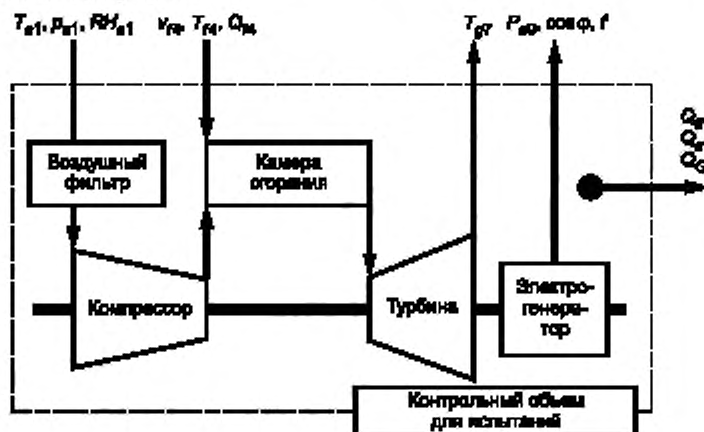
$T_{a1}, p_{a1}, RH_{a1}$ $v_{f4}, T_{f4}, Q_{f4}$ $T_{g7}$ $P_{e0}, \cos\varphi, f$

$Q_e$
$Q_r$
$Q_C$

Воздушный фильтр

Камера сгорания

Компрессор

Турбина

Электро-генера-тор

Контрольный объем для испытаний